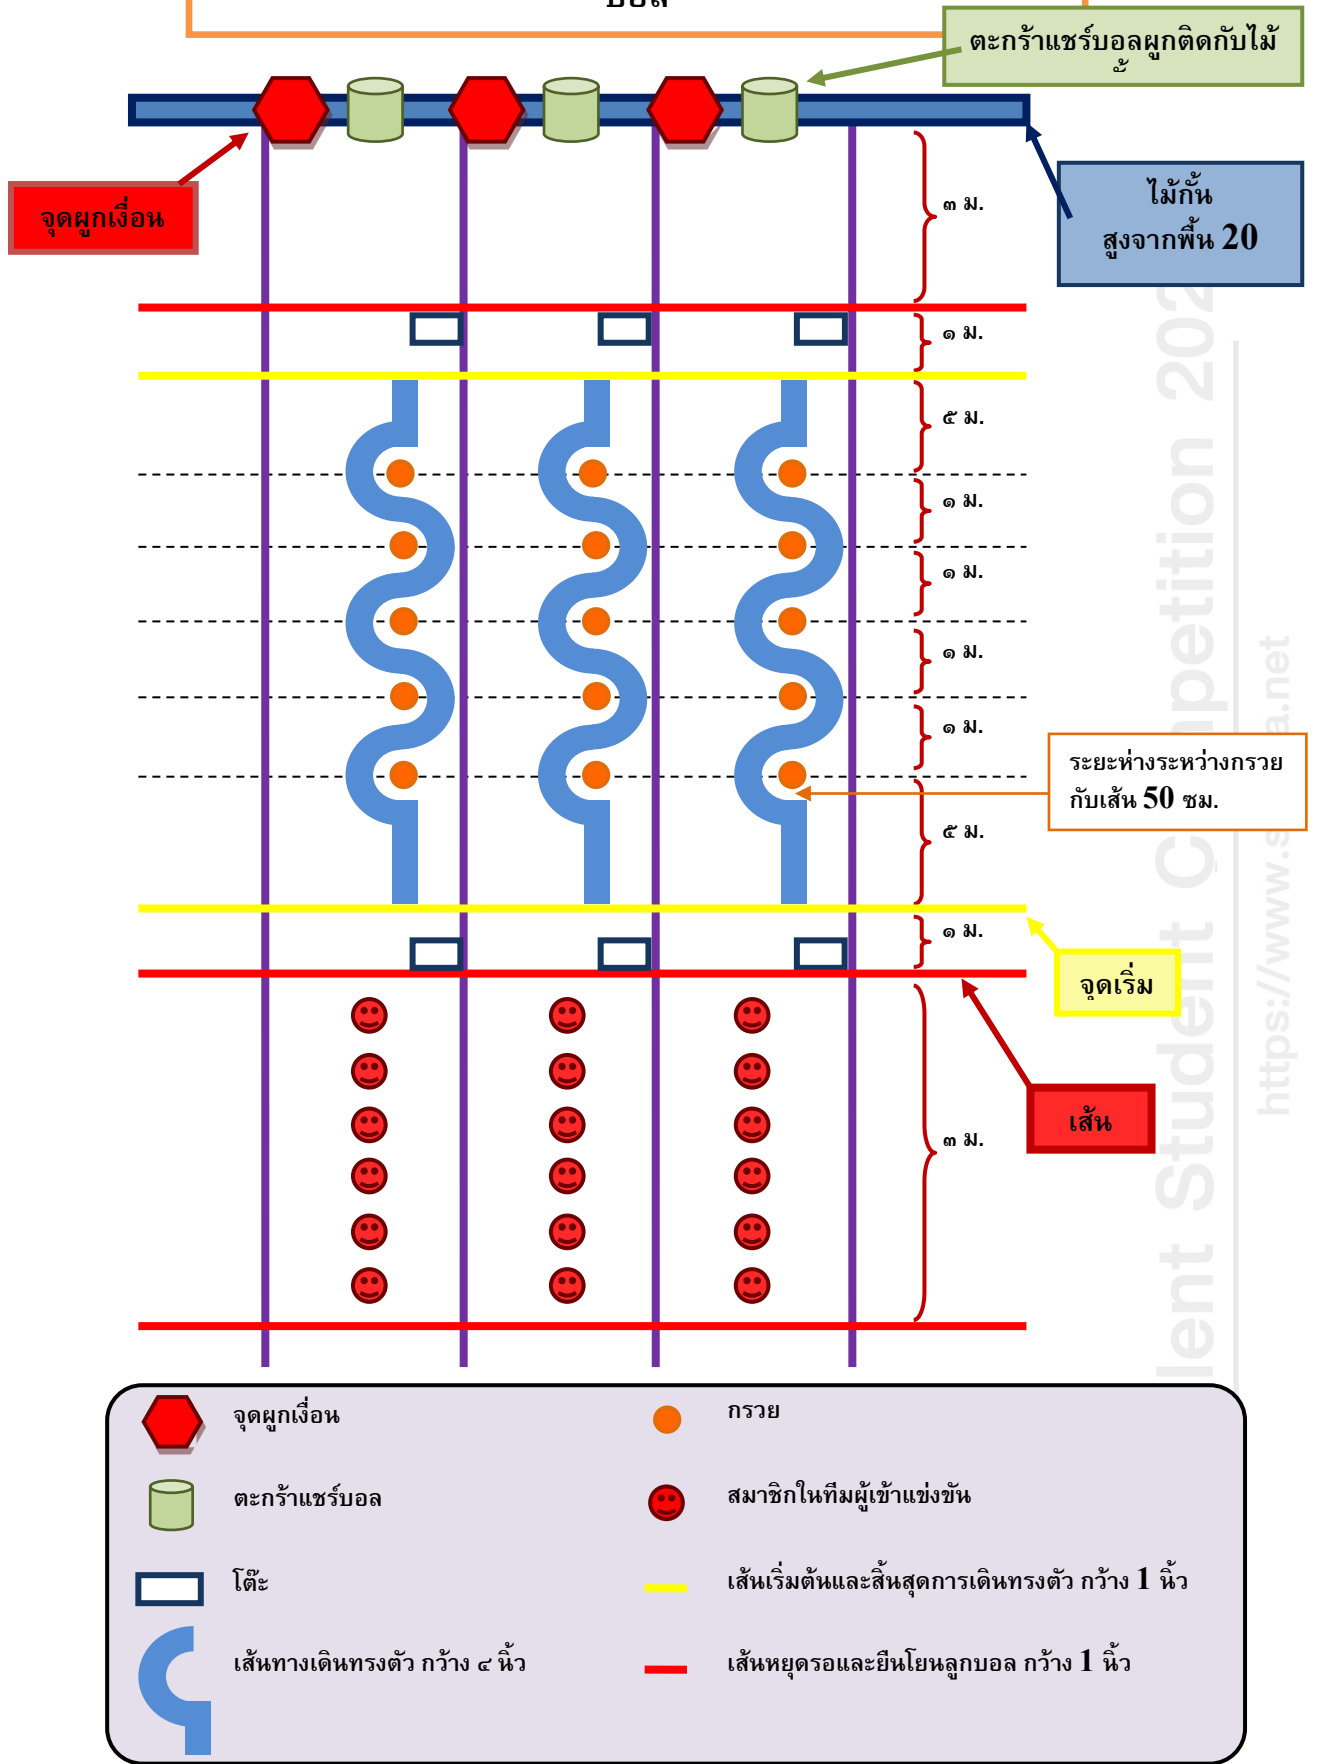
บอล

ตะกร้าแชร์บอลผูกติดกับไม้กั้น

จุดผูกเงื่อน

ไม้กั้น สูงจากพื้น 20

๓ ม.

๑ ม.

๕ ม.

๑ ม.

๑ ม.

๑ ม.

๑ ม.

ระยะห่างระหว่างกรวยกับเส้น 50 ซม.

๕ ม.

๑ ม.

จุดเริ่ม

เส้น

๓ ม.

Student Competition 202

https://www.s a.net

จุดผูกเงื่อน

กรวย

ตะกร้าแชร์บอล

สมาชิกในทีมผู้เข้าแข่งขัน

โต๊ะ

เส้นเริ่มต้นและสิ้นสุดการเดินทรงตัว กว้าง 1 นิ้ว

เส้นทางเดินทรงตัว กว้าง ๔ นิ้ว

เส้นหยุดรอและยืนโยนลูกบอล กว้าง 1 นิ้ว